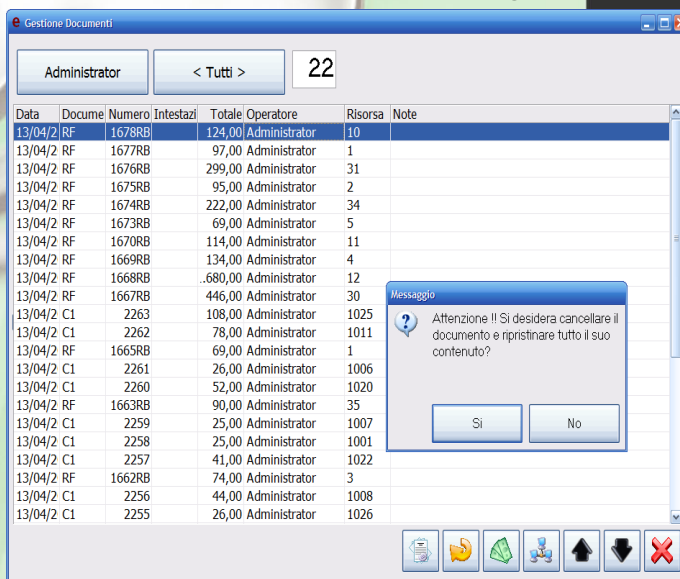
Gestione Documenti

Administrator

< Tutti >

22

| Data | Docume | Numero | Intestazi | Totale | Operatore | Risorsa | Note |
|---|---|---|---|---|---|---|---|
| 13/04/2 | RF | 1678RB | | 124,00 | Administrator | 10 | |
| 13/04/2 | RF | 1677RB | | 97,00 | Administrator | 1 | |
| 13/04/2 | RF | 1676RB | | 299,00 | Administrator | 31 | |
| 13/04/2 | RF | 1675RB | | 95,00 | Administrator | 2 | |
| 13/04/2 | RF | 1674RB | | 222,00 | Administrator | 34 | |
| 13/04/2 | RF | 1673RB | | 69,00 | Administrator | 5 | |
| 13/04/2 | RF | 1670RB | | 114,00 | Administrator | 11 | |
| 13/04/2 | RF | 1669RB | | 134,00 | Administrator | 4 | |
| 13/04/2 | RF | 1668RB | | .680,00 | Administrator | 12 | |
| 13/04/2 | RF | 1667RB | | 446,00 | Administrator | 30 | |
| 13/04/2 | C1 | 2263 | | 108,00 | Administrator | 1025 | |
| 13/04/2 | C1 | 2262 | | 78,00 | Administrator | 1011 | |
| 13/04/2 | RF | 1665RB | | 69,00 | Administrator | 1 | |
| 13/04/2 | C1 | 2261 | | 26,00 | Administrator | 1006 | |
| 13/04/2 | C1 | 2260 | | 52,00 | Administrator | 1020 | |
| 13/04/2 | RF | 1663RB | | 90,00 | Administrator | 35 | |
| 13/04/2 | C1 | 2259 | | 25,00 | Administrator | 1007 | |
| 13/04/2 | C1 | 2258 | | 25,00 | Administrator | 1001 | |
| 13/04/2 | C1 | 2257 | | 41,00 | Administrator | 1022 | |
| 13/04/2 | RF | 1662RB | | 74,00 | Administrator | 3 | |
| 13/04/2 | C1 | 2256 | | 44,00 | Administrator | 1008 | |
| 13/04/2 | C1 | 2255 | | 26,00 | Administrator | 1026 | |

Messaggio

Attenzione !! Si desidera cancellare il documento e ripristinare tutto il suo contenuto?

Si

No